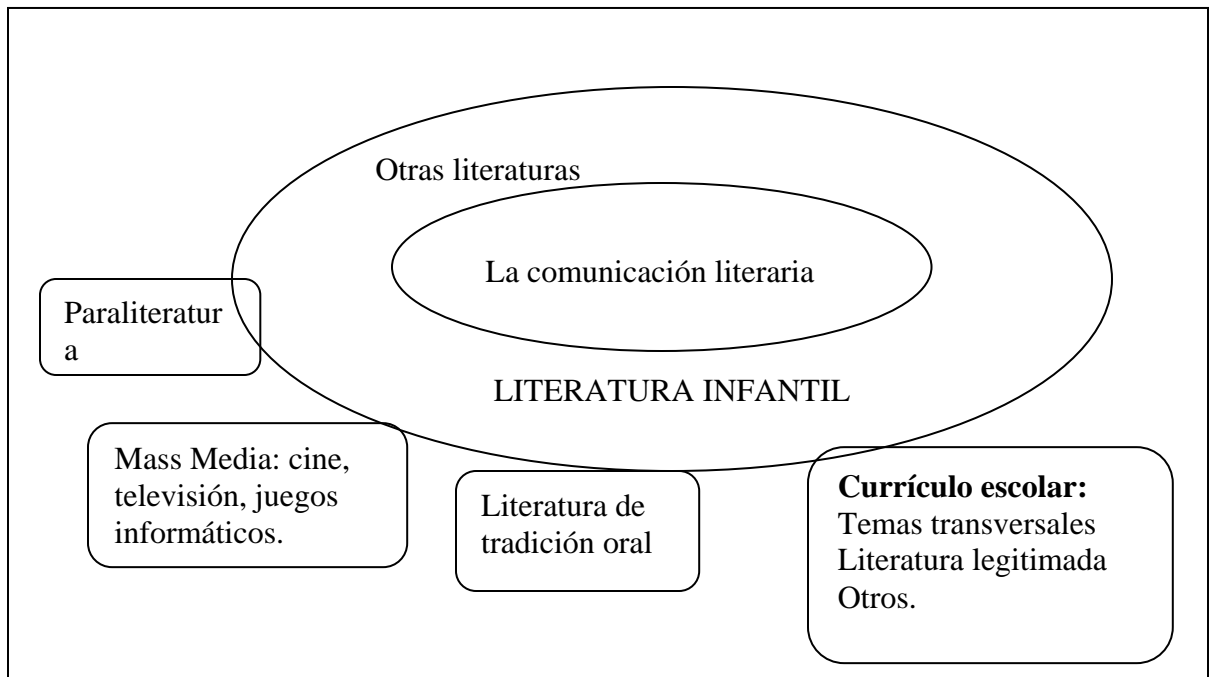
Otras literaturas

La comunicación literaria

Paraliteratura

LITERATURA INFANTIL

Mass Media: cine, televisión, juegos informáticos.

Literatura de tradición oral

**Currículo escolar:**
Temas transversales
Literatura legitimada
Otros.